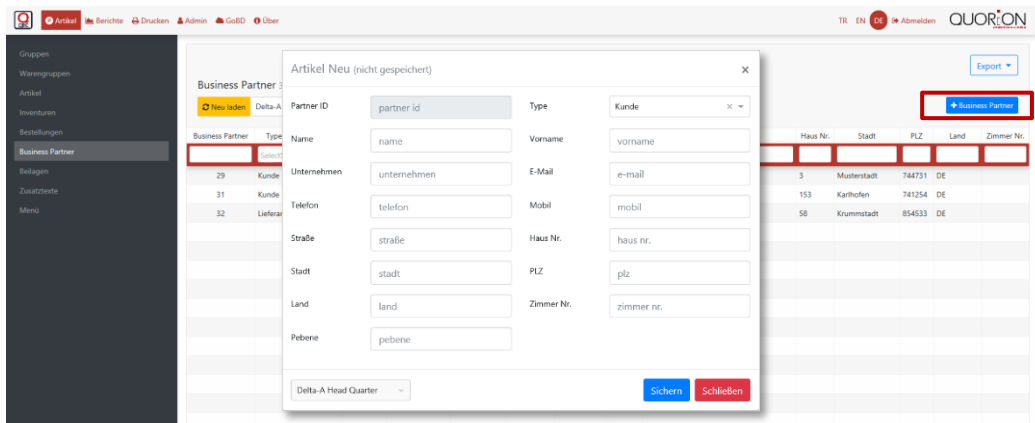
Artikel Berichte Drucken Admin GoBD Über

TR EN DE Abmelden QUORiON

Gruppen
Warengruppen
Artikel
Inventuren
Bestellungen
Business Partner
Beilagen
Zusatztexte
Menü

Business Partner 3

Neu laden Delta-A

Export

Business Partner

| Business Partner | Type | Haus Nr. | Stadt | PLZ | Land | Zimmer Nr. |
|---|---|---|---|---|---|---|
| | Select | | | | | |
| 29 | Kunde | 3 | Musterstadt | 744731 | DE | |
| 31 | Kunde | 153 | Karlhofen | 741254 | DE | |
| 32 | Lieferar | 58 | Krummstadt | 854533 | DE | |

Artikel Neu (nicht gespeichert)

×

Partner ID partner id
Type Kunde
Name name
Vorname vorname
Unternehmen unternehmen
E-Mail e-mail
Telefon telefon
Mobil mobil
Straße straße
Haus Nr. haus nr.
Stadt stadt
PLZ plz
Land land
Zimmer Nr. zimmer nr.
Pebene pebene

Delta-A Head Quarter

Sichern Schließen